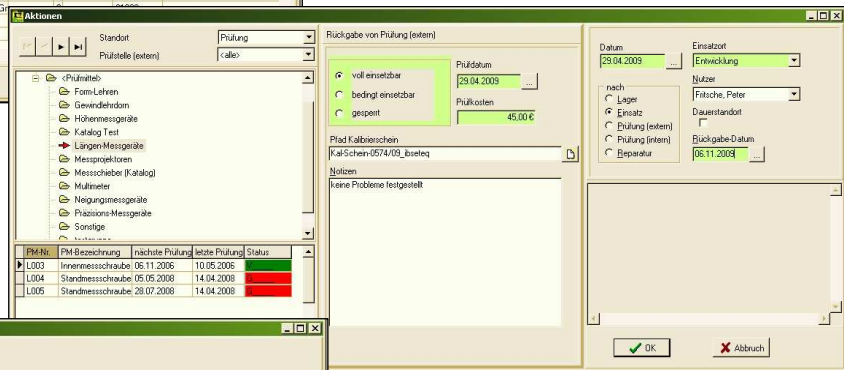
Aktionen

Standort
Prüfung
Prüfstelle (extern)
<alle>

<Prüfmittel>
Form-Lehren
Gewindlehrdorn
Höhenmessgeräte
Katalog Test
Längen-Messgeräte
Messprojektoren
Messschieber (Katalog)
Multimeter
Neigungsmessgeräte
Präzisions-Messgeräte
Sonstige

| PM-Nr. | PM-Bezeichnung | nächste Prüfung | letzte Prüfung | Status |
|---|---|---|---|---|
| L003 | Innenmessschraube | 06.11.2006 | 10.05.2006 | |
| L004 | Standmessschraube | 05.05.2008 | 14.04.2008 | |
| L005 | Standmessschraube | 28.07.2008 | 14.04.2008 | |

Rückgabe von Prüfung (extern)

voll einsetzbar
bedingt einsetzbar
gesperrt

Prüfdatum
29.04.2009
Prüfkosten
45,00 €

Pfad Kalibrierschein
Kal-Schein-0574/09_ibseteq

Notizen
keine Probleme festgestellt

Datum
29.04.2009
Einsatzort
Entwicklung

nach
Lager
Einsatz
Prüfung (extern)
Prüfung (intern)
Reparatur

Nutzer
Fritsche, Peter
Dauerstandort
Rückgabe-Datum
06.11.2009

OK
Abbruch